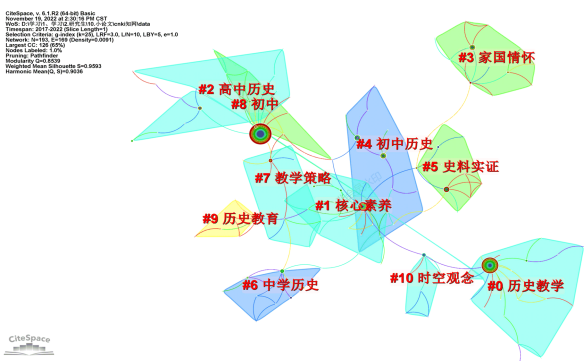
CiteSpace, v. 6.1.R2 (64-bit) Basic
November 19, 2022 at 2:30:18 PM CST
WoS: D:\学习\1、学习\2.研究生\10.小论文\cnki\知网\data
Timespan: 2017-2022 (Slice Length=1)
Selection Criteria: g-index (k=25), LRF=3.0, L/N=10, LBY=5, e=1.0
Network: N=193, E=169 (Density=0.0091)
Largest CC: 126 (65%)
Nodes Labeled: 1.0%
Pruning: Pathfinder
Modularity Q=0.8539
Weighted Mean Silhouette S=0.9593
Harmonic Mean(Q, S)=0.9036

#3 家国情怀
#2 高中历史
#8 初中
#4 初中历史
#5 史料实证
#7 教学策略
#1 核心素养
#9 历史教育
#6 中学历史
#10 时空观念
#0 历史教学

CiteSpace